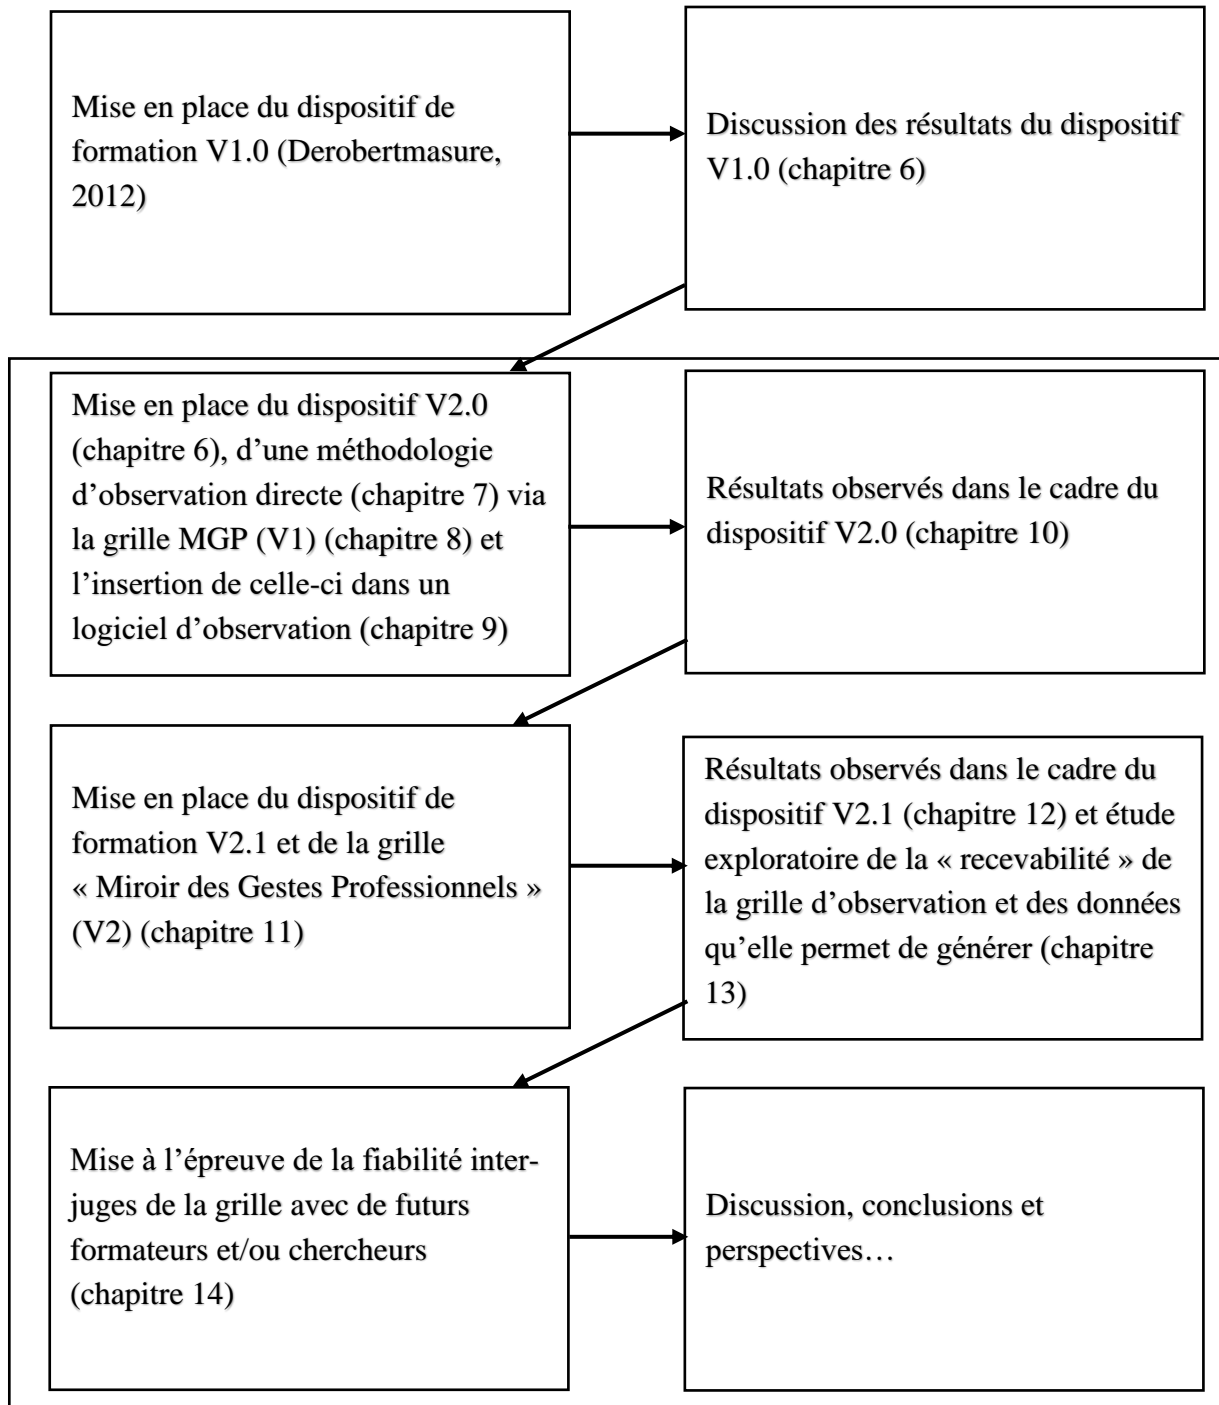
Mise en place du dispositif de formation V1.0 (Derobertmasure, 2012)

Discussion des résultats du dispositif V1.0 (chapitre 6)

Mise en place du dispositif V2.0 (chapitre 6), d'une méthodologie d'observation directe (chapitre 7) via la grille MGP (V1) (chapitre 8) et l'insertion de celle-ci dans un logiciel d'observation (chapitre 9)

Résultats observés dans le cadre du dispositif V2.0 (chapitre 10)

Mise en place du dispositif de formation V2.1 et de la grille « Miroir des Gestes Professionnels » (V2) (chapitre 11)

Résultats observés dans le cadre du dispositif V2.1 (chapitre 12) et étude exploratoire de la « recevabilité » de la grille d'observation et des données qu'elle permet de générer (chapitre 13)

Mise à l'épreuve de la fiabilité inter-juges de la grille avec de futurs formateurs et/ou chercheurs (chapitre 14)

Discussion, conclusions et perspectives…